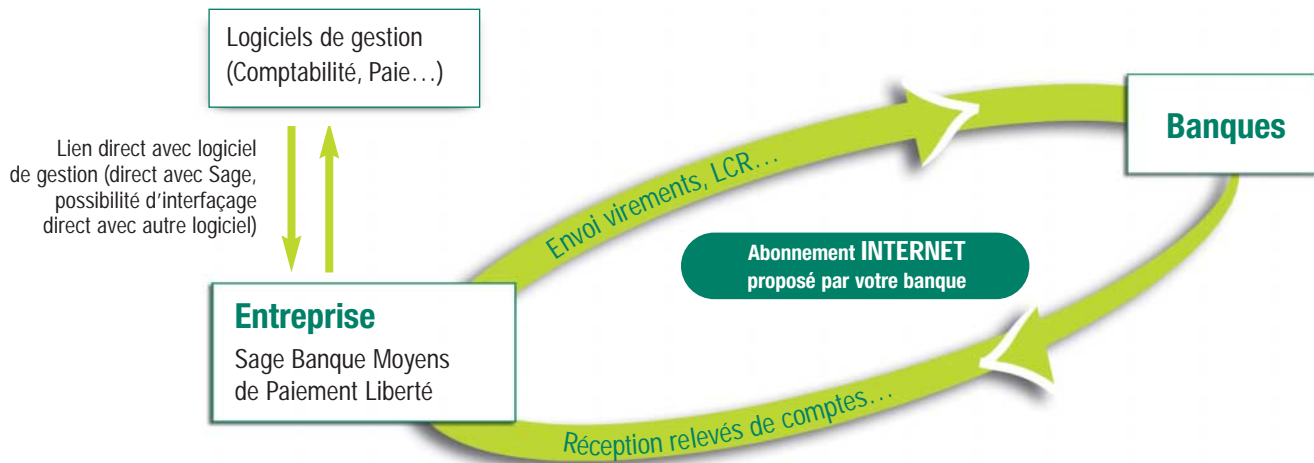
Logiciels de gestion
(Comptabilité, Paie…)

Lien direct avec logiciel de gestion (direct avec Sage, possibilité d'interfaçage direct avec autre logiciel)

Banques

Envoi virements, LCR…

Abonnement INTERNET
proposé par votre banque

Entreprise
Sage Banque Moyens de Paiement Liberté

Réception relevés de comptes…